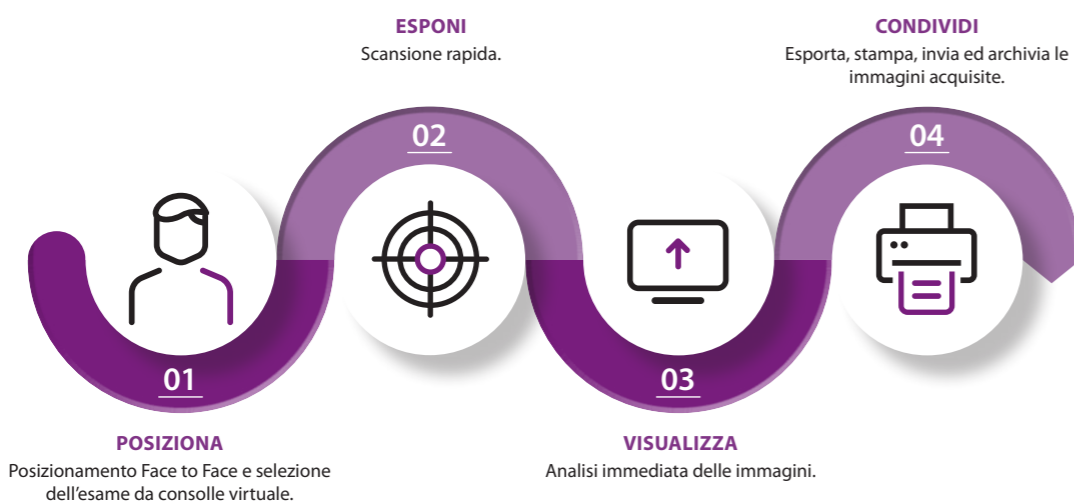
ESPONI
Scansione rapida.

CONDIVIDI
Esporta, stampa, invia ed archivia le immagini acquisite.

02

04

01

03

POSIZIONA
Posizionamento Face to Face e selezione dell'esame da consolle virtuale.

VISUALIZZA
Analisi immediata delle immagini.